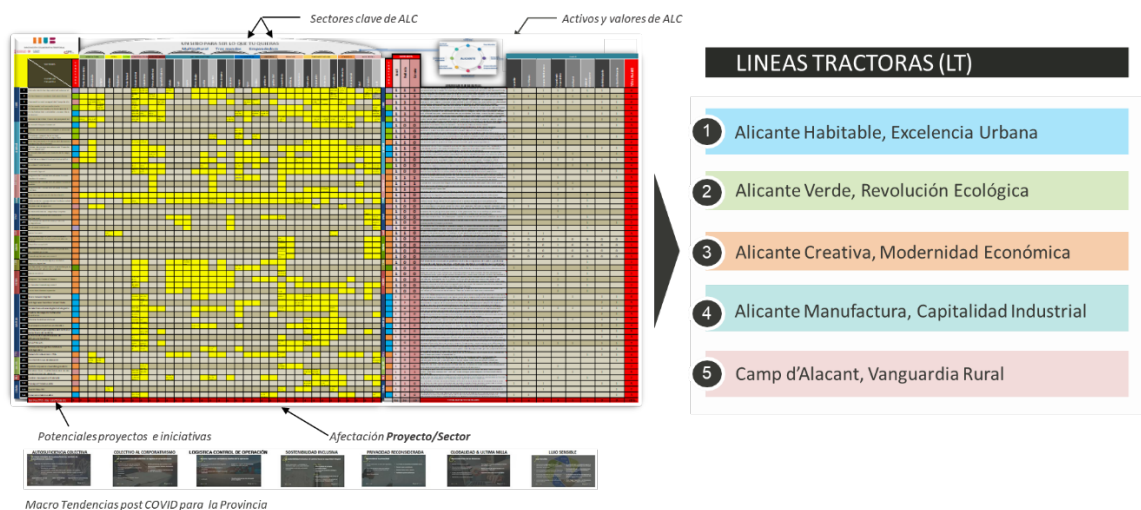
Sectores clave de ALC

Activos y valores de ALC

LINEAS TRACTORAS (LT)

1 Alicante Habitable, Excelencia Urbana

2 Alicante Verde, Revolución Ecológica

3 Alicante Creativa, Modernidad Económica

4 Alicante Manufactura, Capitalidad Industrial

5 Camp d'Alacant, Vanguardia Rural

Potenciales proyectos e iniciativas

Afectación Proyecto/Sector

AUTOSUFICIENCIA COLECTIVA | COLECTIVO AL CORPORATIVISMO | LOGISTICA CONTROL DE OPERACIÓN | SOSTENIBILIDAD INCLUSIVA | PRIVACIDAD RECONSIDERADA | GLOBALIDAD A ULTIMA MILLA | LUJO SENSIBLE

Macro Tendencias post COVID para la Provincia